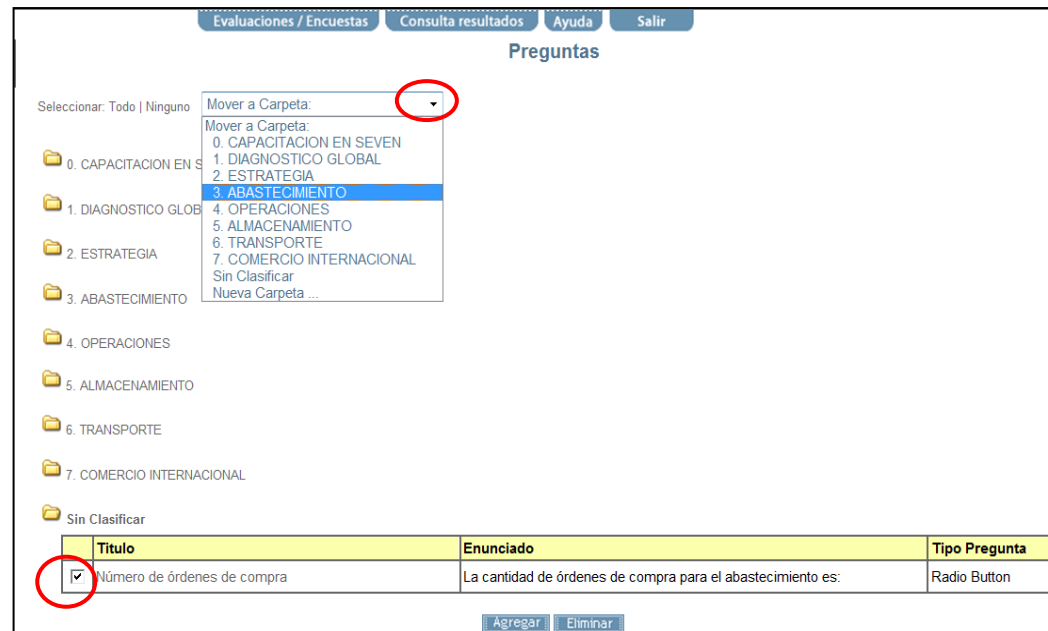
Evaluaciones / Encuestas | Consulta resultados | Ayuda | Salir

Preguntas

Seleccionar: Todo | Ninguno

Mover a Carpeta:

Mover a Carpeta:
0. CAPACITACION EN SEVEN
1. DIAGNOSTICO GLOBAL
2. ESTRATEGIA
3. ABASTECIMIENTO
4. OPERACIONES
5. ALMACENAMIENTO
6. TRANSPORTE
7. COMERCIO INTERNACIONAL
Sin Clasificar
Nueva Carpeta ...

0. CAPACITACION EN S

1. DIAGNOSTICO GLOB

2. ESTRATEGIA

3. ABASTECIMIENTO

4. OPERACIONES

5. ALMACENAMIENTO

6. TRANSPORTE

7. COMERCIO INTERNACIONAL

Sin Clasificar

| | Titulo | Enunciado | Tipo Pregunta |
|---|---|---|---|
| ☑ | Número de órdenes de compra | La cantidad de órdenes de compra para el abastecimiento es: | Radio Button |

Agregar | Eliminar